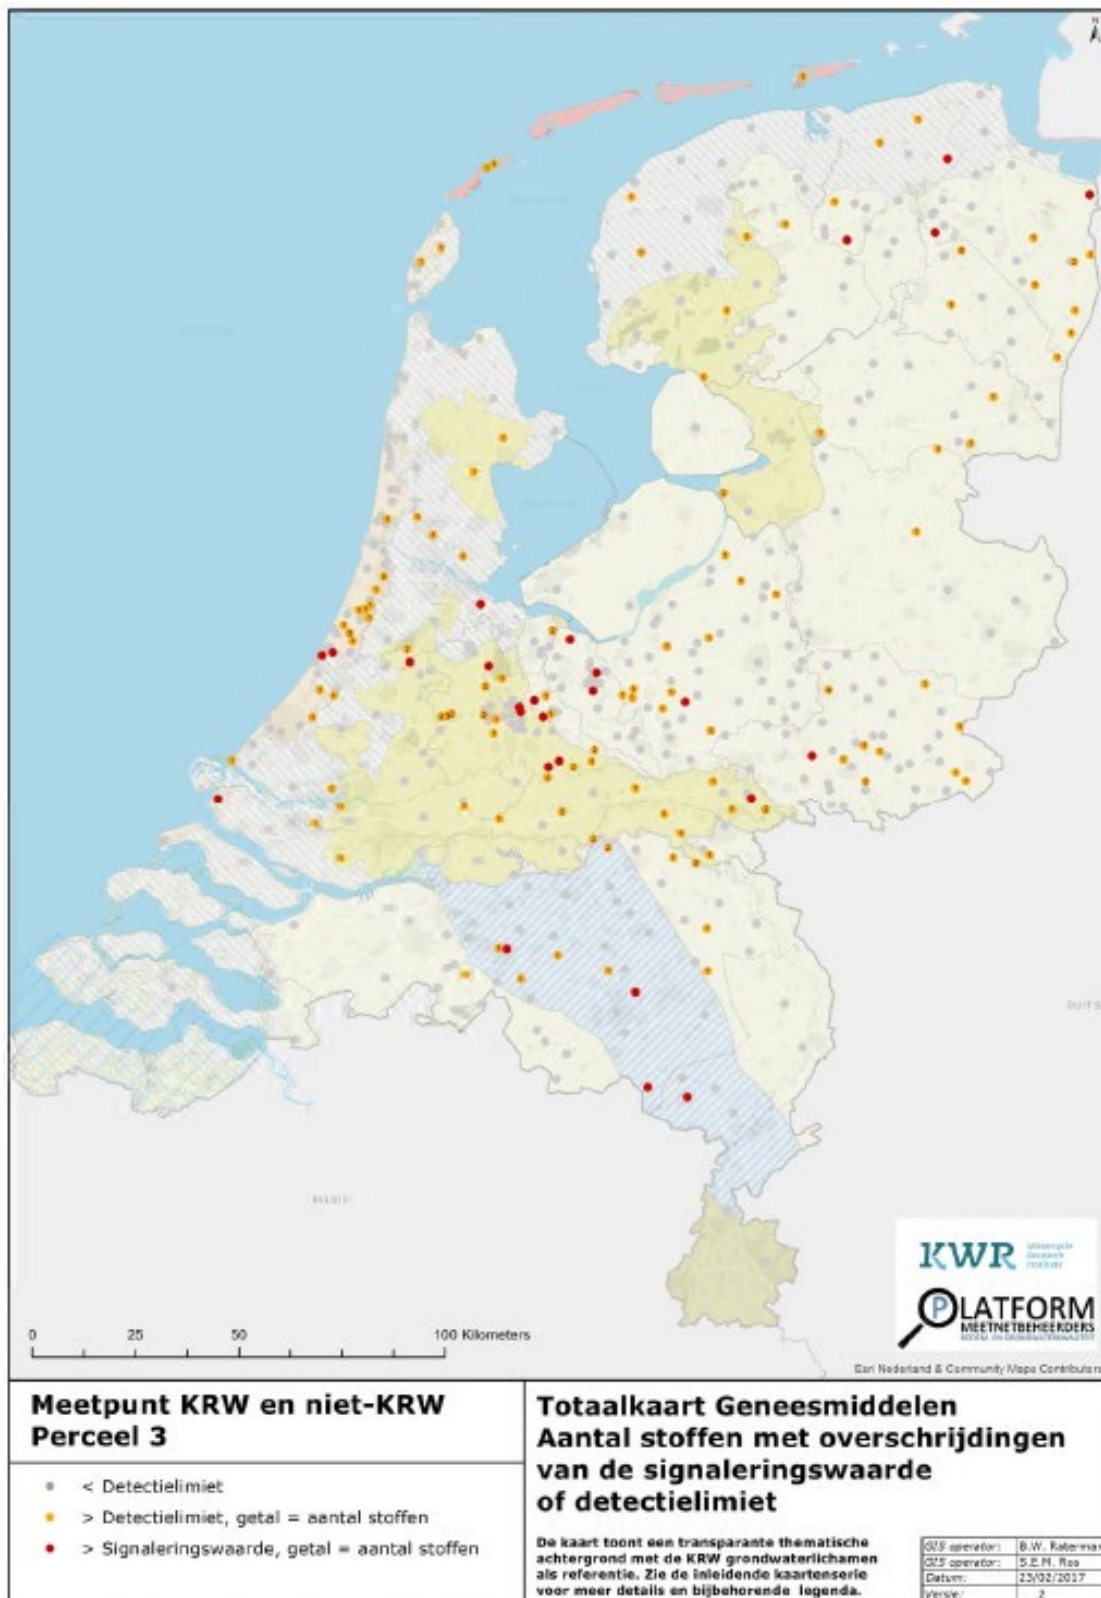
0 25 50 100 Kilometers

KWR

PLATFORM MEETNETBEHEERDERS

Esri Nederland & Community Maps Contributors

Meetpunt KRW en niet-KRW
Perceel 3

< Detectielimiet
> Detectielimiet, getal = aantal stoffen
> Signaleringswaarde, getal = aantal stoffen

Totaalkaart Geneesmiddelen
Aantal stoffen met overschrijdingen van de signaleringswaarde of detectielimiet

De kaart toont een transparante thematische achtergrond met de KRW grondwaterlichamen als referentie. Zie de inleidende kaartenserie voor meer details en bijbehorende legenda.

| GIS operator: | B.W. Raterman |
|---|---|
| GIS operator: | S.E.M. Ros |
| Datum: | 23/02/2017 |
| Versie: | 2 |